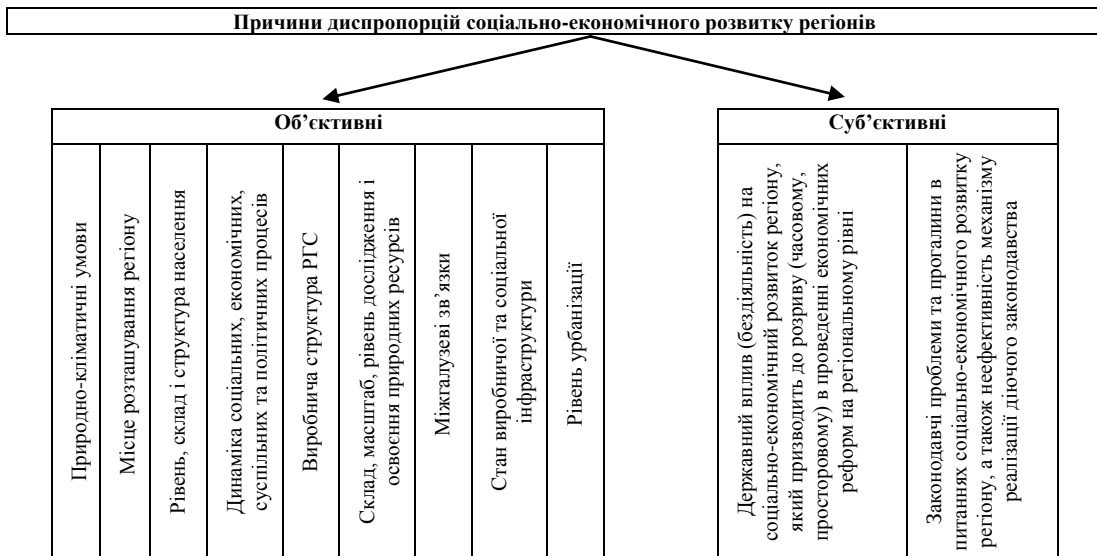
Причини диспропорцій соціально-економічного розвитку регіонів

Об'єктивні

Природно-кліматичні умови

Місце розташування регіону

Рівень, склад і структура населення

Динаміка соціальних, економічних, суспільних та політичних процесів

Виробнича структура РГС

Склад, масштаб, рівень дослідження і освоєння природних ресурсів

Міжгалузеві зв'язки

Стан виробничої та соціальної інфраструктури

Рівень урбанізації

Суб'єктивні

Державний вплив (бездіяльність) на соціально-економічний розвиток регіону, який призводить до розриву (часовому, просторовому) в проведенні економічних реформ на регіональному рівні

Законодавчі проблеми та прогалини в питаннях соціально-економічного розвитку регіону, а також неефективність механізму реалізації діючого законодавства